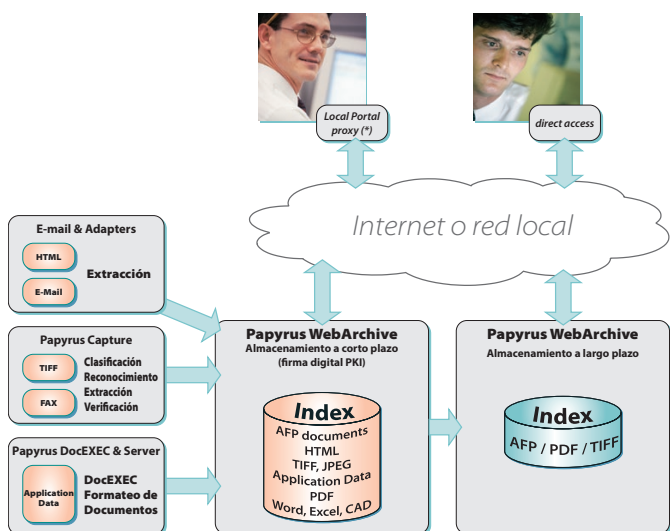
Local Portal proxy (*)

direct access

Internet o red local

E-mail & Adapters

HTML

E-Mail

Extracción

Papyrus Capture

TIFF

FAX

Clasificación
Reconocimiento
Extracción
Verificación

Papyrus DocEXEC & Server

Application Data

DocEXEC
Formateo de Documentos

Papyrus WebArchive
Almacenamiento a corto plazo
(firma digital PKI)

Index
AFP documents
HTML
TIFF, JPEG
Application Data
PDF
Word, Excel, CAD

Papyrus WebArchive
Almacenamiento a largo plazo

Index
AFP / PDF / TIFF